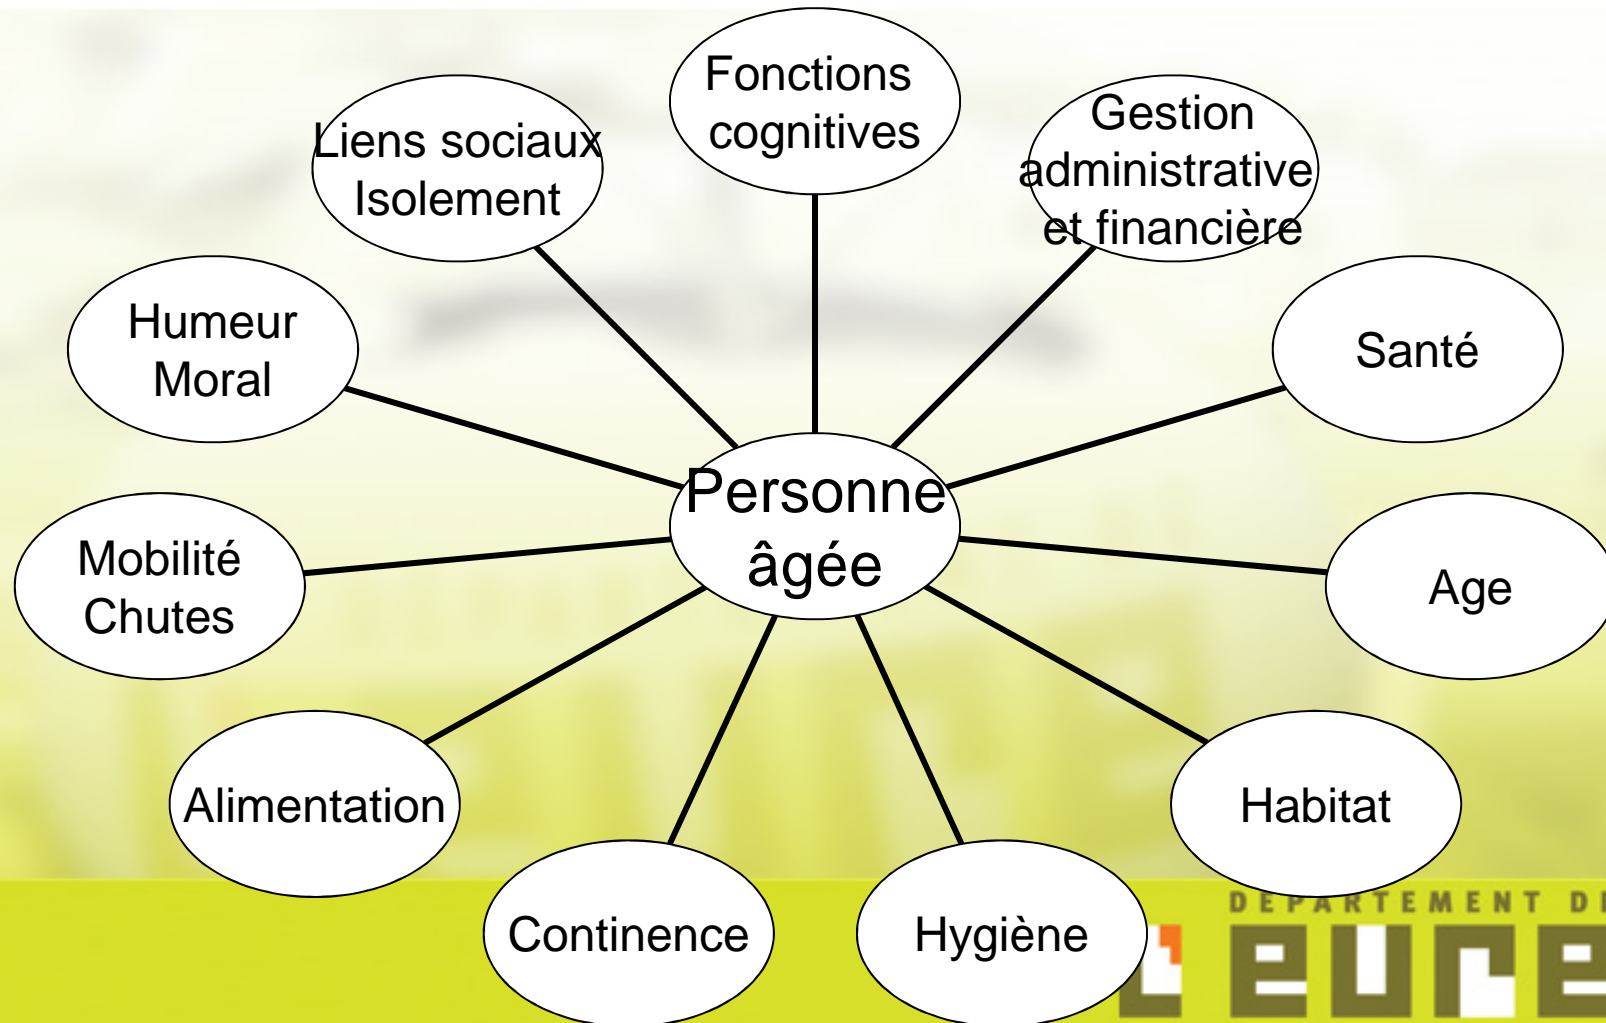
Fonctions cognitives

Liens sociaux Isolement

Gestion administrative et financière

Humeur Moral

Santé

Personne âgée

Mobilité Chutes

Age

Alimentation

Habitat

Continence

Hygiène

DEPARTEMENT DE

L'EURE